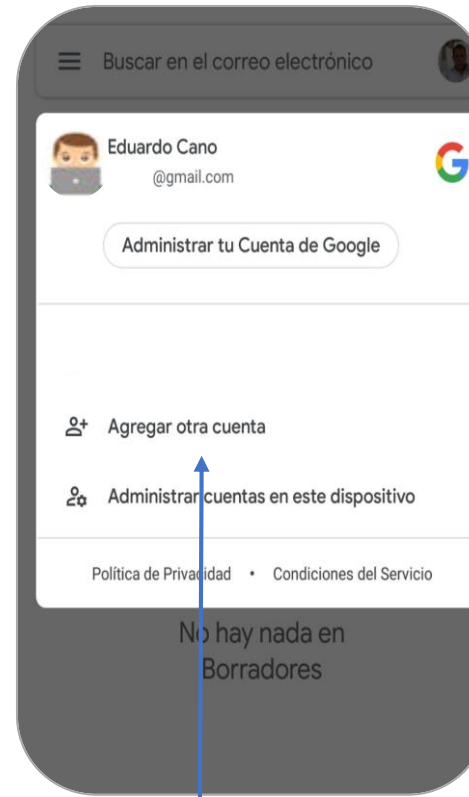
Buscar en el correo electrónico

Eduardo Cano
@gmail.com

G

Administrar tu Cuenta de Google

Agregar otra cuenta

Administrar cuentas en este dispositivo

Política de Privacidad • Condiciones del Servicio

No hay nada en Borradores